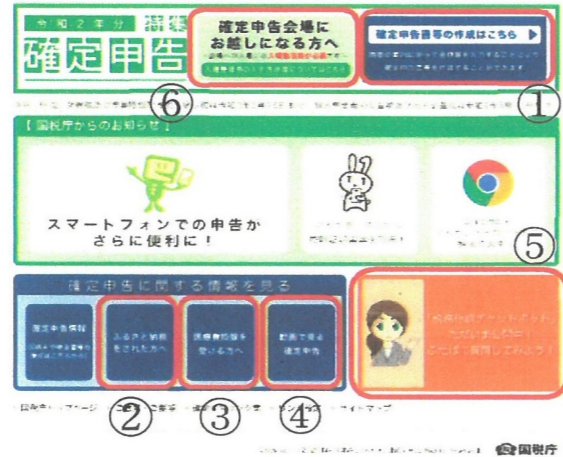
令和２年分

確定申告

確定申告会場に
お越しになる方へ

確定申告書等の作成はこちら

⑥

①

【国税庁からのお知らせ】

スマートフォンでの申告が
さらに便利に！

⑤

確定申告に関する情報を見る

確定申告情報

ふるさと納税をされた方へ

医療費控除を受ける方へ

動画で見る確定申告

②

③

④

国税庁